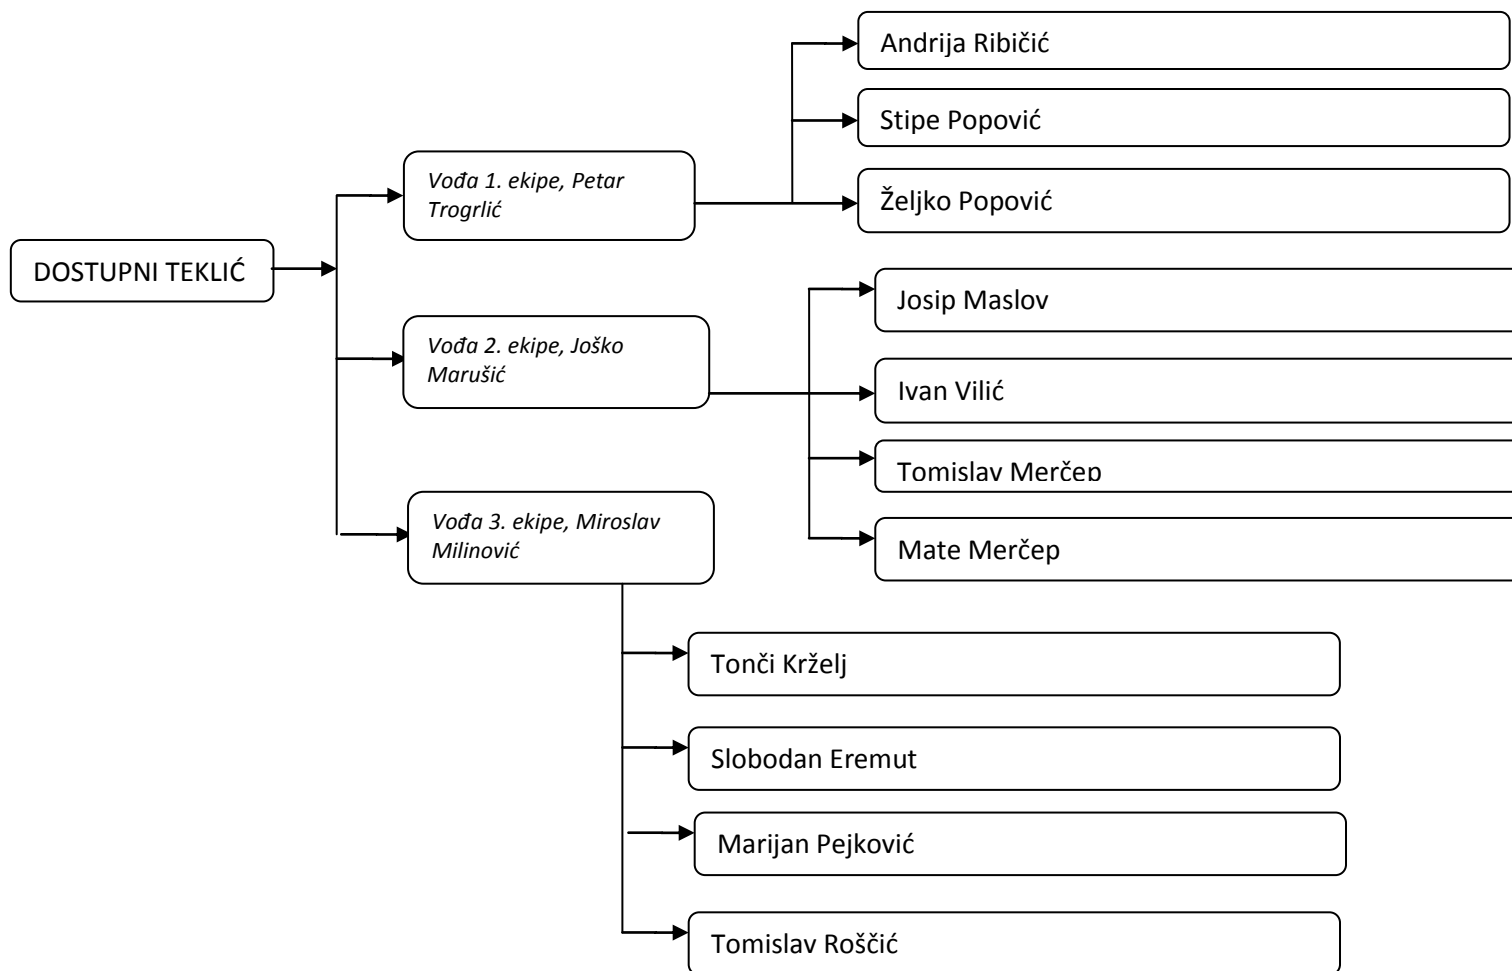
DOSTUPNI TEKLIĆ

*Vođa 1. ekipe, Petar Trogrlić*

Andrija Ribičić

Stipe Popović

Željko Popović

*Vođa 2. ekipe, Joško Marušić*

Josip Maslov

Ivan Vilić

Tomislav Merčep

Mate Merčep

*Vođa 3. ekipe, Miroslav Milinović*

Tonči Krželj

Slobodan Eremut

Marijan Pejković

Tomislav Roščić